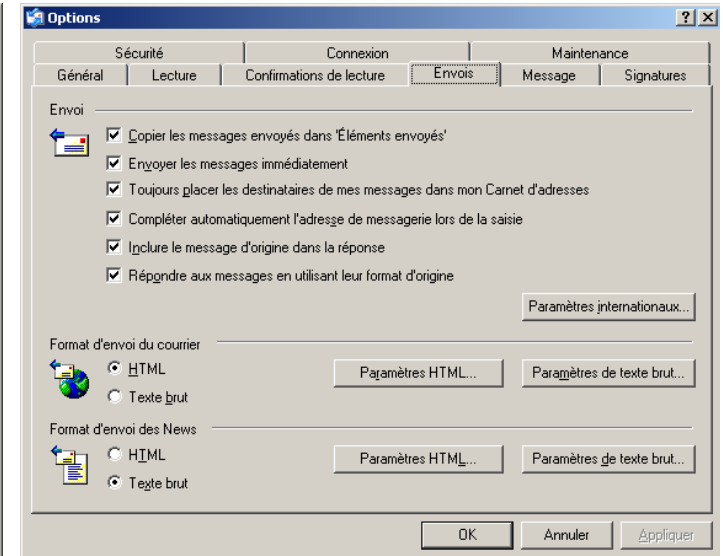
Options

?

Sécurité | Connexion | Maintenance

Général | Lecture | Confirmations de lecture | Envois | Message | Signatures

Envoi

Copier les messages envoyés dans 'Éléments envoyés'

Envoyer les messages immédiatement

Toujours placer les destinataires de mes messages dans mon Carnet d'adresses

Compléter automatiquement l'adresse de messagerie lors de la saisie

Inclure le message d'origine dans la réponse

Répondre aux messages en utilisant leur format d'origine

Paramètres internationaux...

Format d'envoi du courrier

HTML

Texte brut

Paramètres HTML...

Paramètres de texte brut...

Format d'envoi des News

HTML

Texte brut

Paramètres HTML...

Paramètres de texte brut...

OK

Annuler

Appliquer